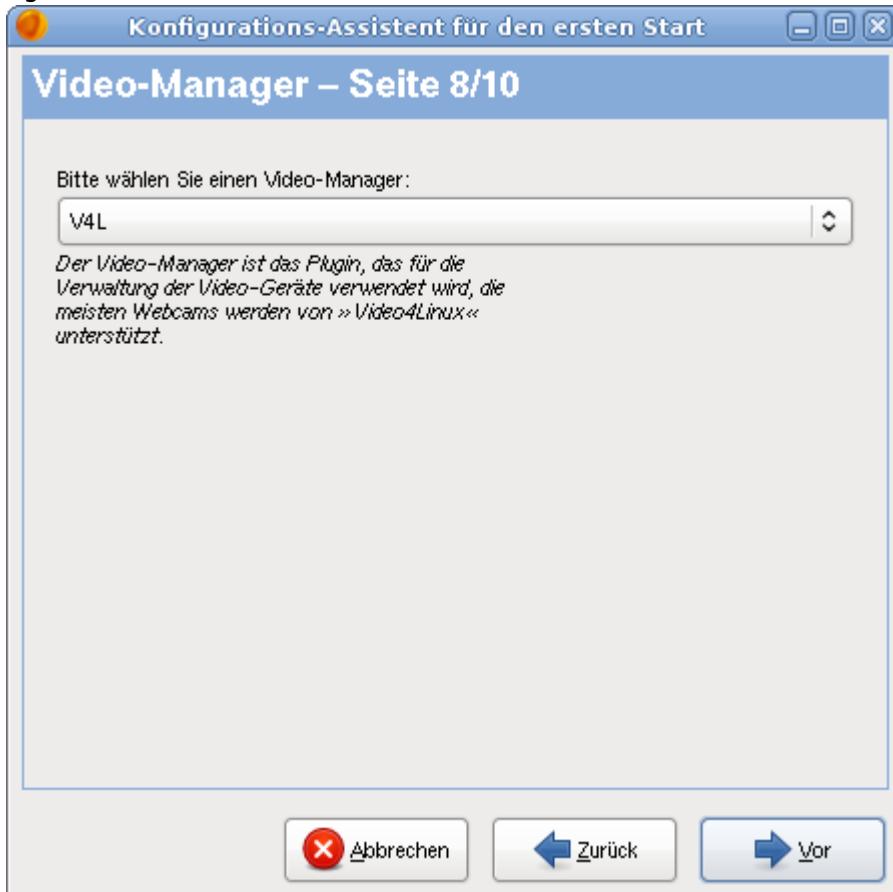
Konfigurations-Assistent für den ersten Start

Video-Manager – Seite 8/10

Bitte wählen Sie einen Video-Manager:

V4L

Der Video-Manager ist das Plugin, das für die Verwaltung der Video-Geräte verwendet wird, die meisten Webcams werden von »Video4Linux« unterstützt.

Abbrechen

Zurück

Vor